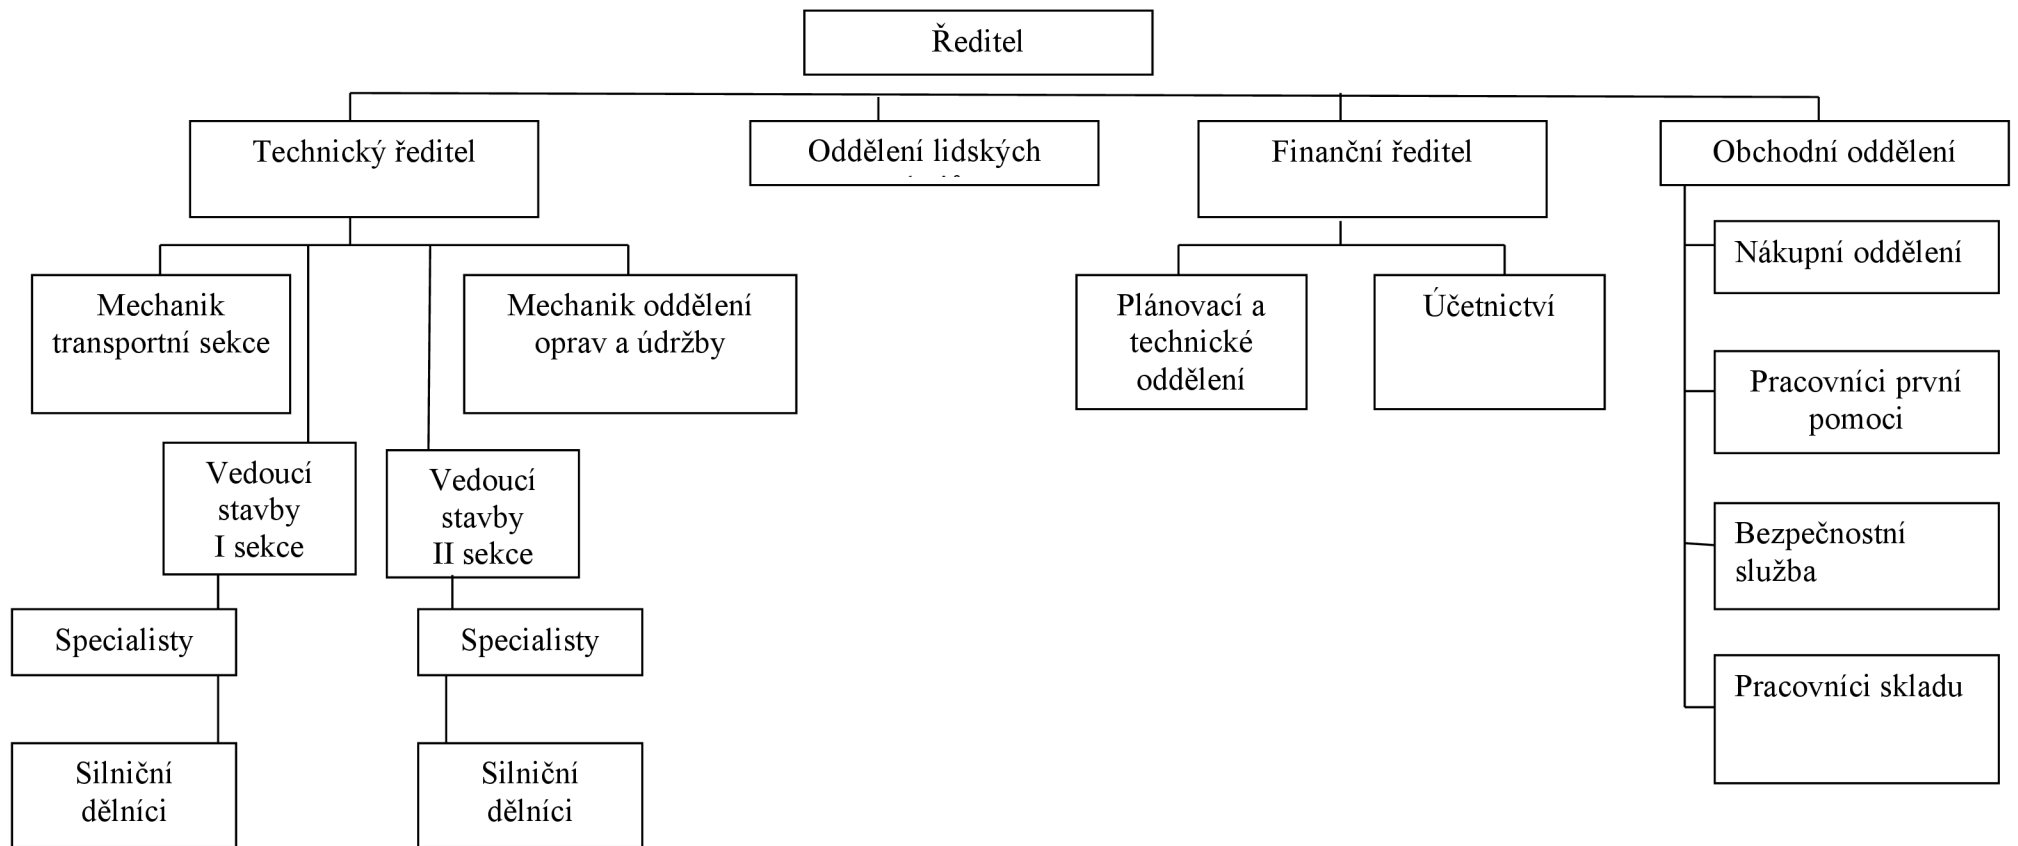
Ředitel

Technický ředitel

Oddělení lidských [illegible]

Finanční ředitel

Obchodní oddělení

Mechanik transportní sekce

Mechanik oddělení oprav a údržby

Plánovací a technické oddělení

Účetnictví

Nákupní oddělení

Pracovníci první pomoci

Bezpečnostní služba

Pracovníci skladu

Vedoucí stavby I sekce

Vedoucí stavby II sekce

Specialisty

Specialisty

Silniční dělníci

Silniční dělníci